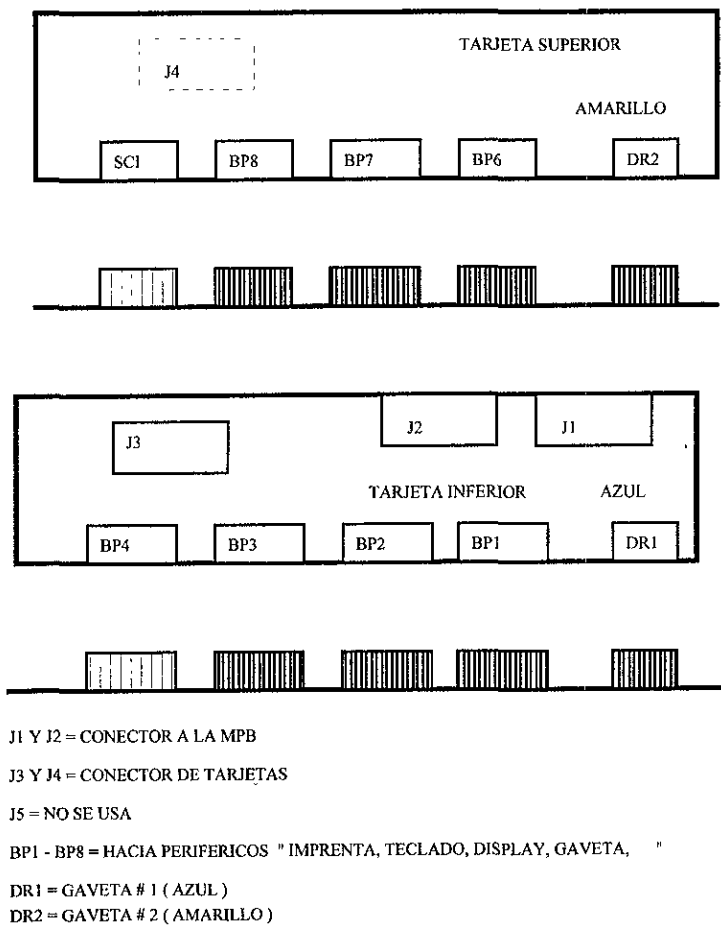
J4

TARJETA SUPERIOR

AMARILLO

SCI BP8 BP7 BP6 DR2

J3

J2

J1

TARJETA INFERIOR

AZUL

BP4 BP3 BP2 BP1 DR1

J1 Y J2 = CONECTOR A LA MPB

J3 Y J4 = CONECTOR DE TARJETAS

J5 = NO SE USA

BP1 - BP8 = HACIA PERIFERICOS " IMPRENTA, TECLADO, DISPLAY, GAVETA, "

DR1 = GAVETA # 1 ( AZUL )
DR2 = GAVETA # 2 ( AMARILLO )